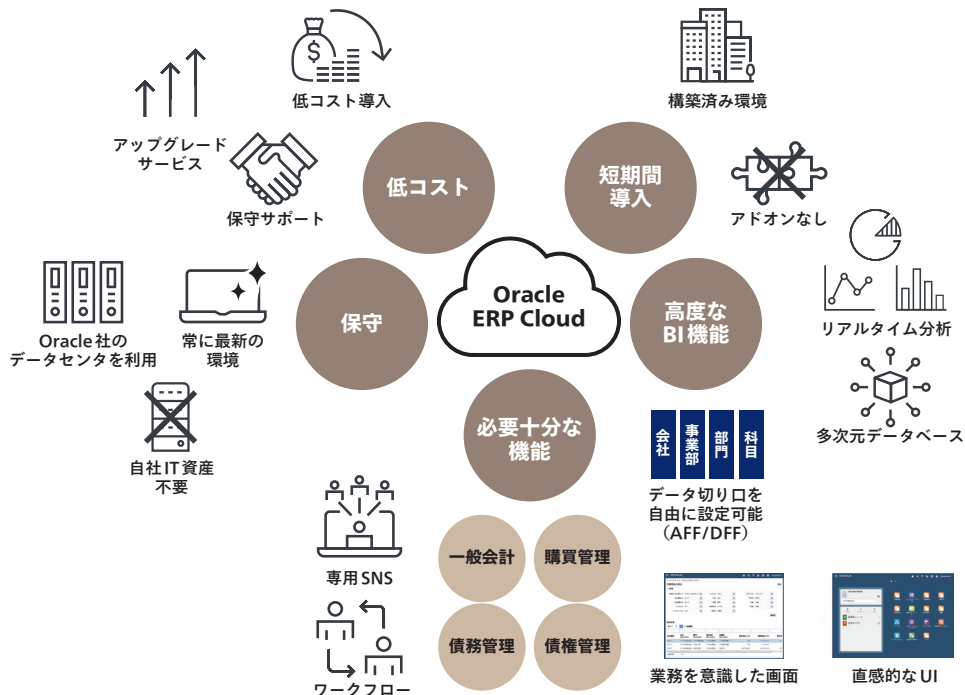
低コスト導入

構築済み環境

アップグレード
サービス

保守サポート

低コスト

短期間
導入

アドオンなし

Oracle
ERP Cloud

保守

高度な
BI機能

リアルタイム分析

Oracle社の
データセンタを利用

常に最新の
環境

自社IT資産
不要

必要十分な
機能

多次元データベース

会社

事業部

部門

科目

データ切り口を
自由に設定可能
（AFF/DFF）

専用SNS

一般会計

購買管理

債務管理

債権管理

ワークフロー

業務を意識した画面

直感的なUI